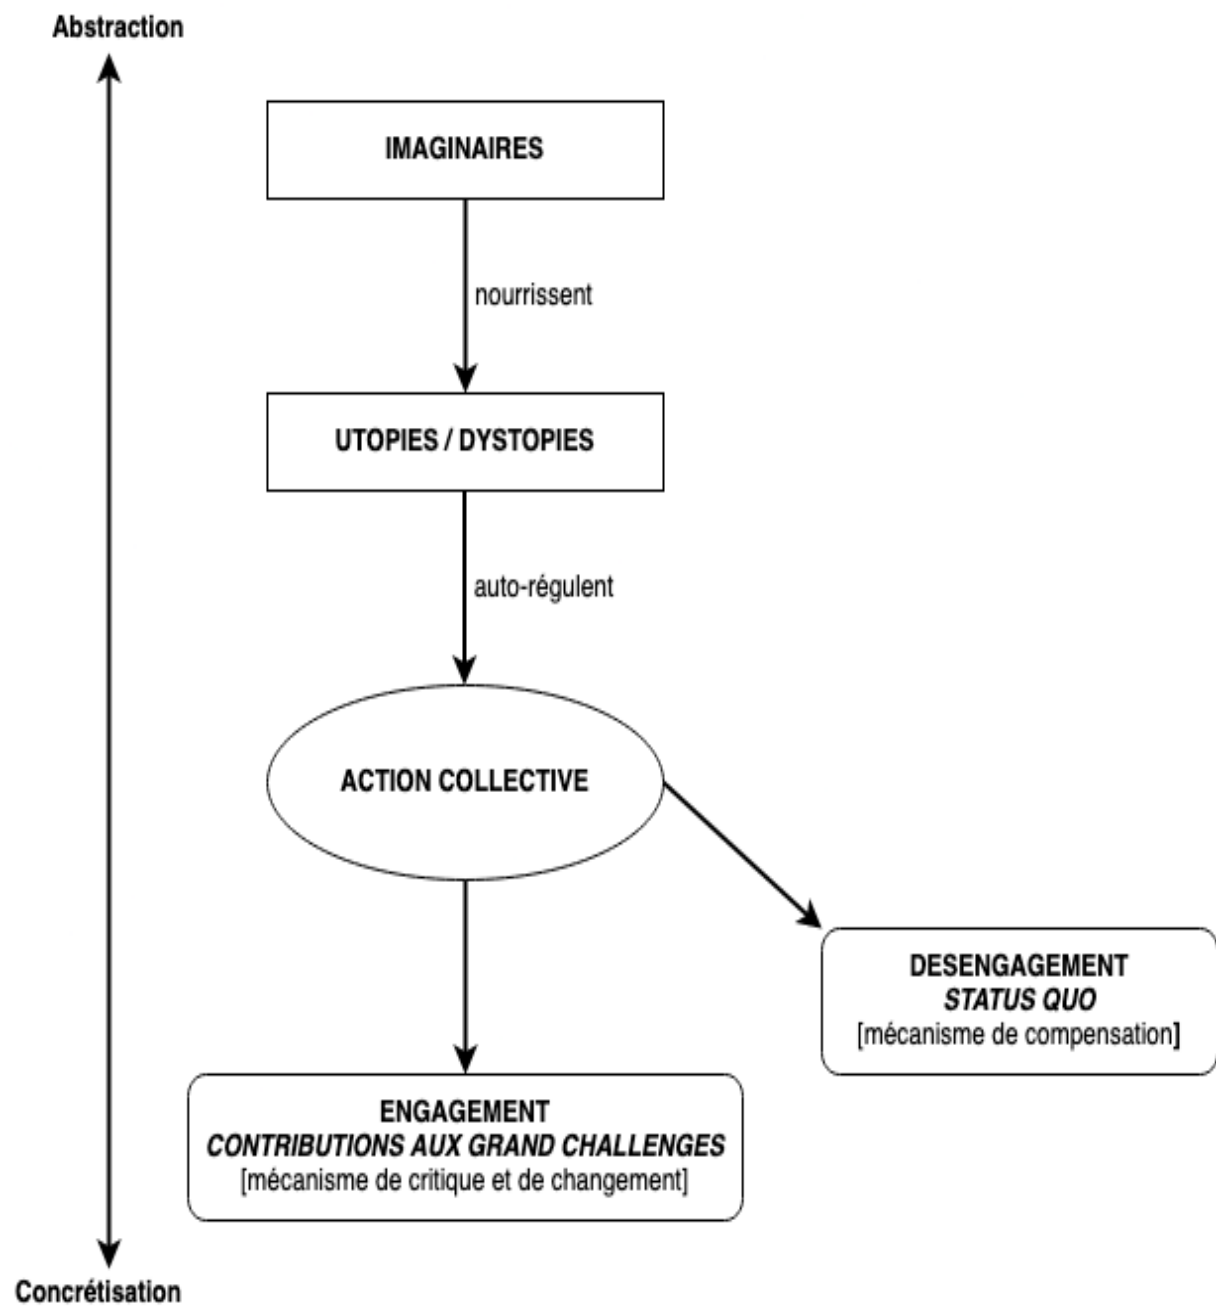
Abstraction

IMAGINAIRES

nourrissent

UTOPIES / DYSTOPIES

auto-régulent

ACTION COLLECTIVE

DESENGAGEMENT
STATUS QUO
[mécanisme de compensation]

ENGAGEMENT
CONTRIBUTIONS AUX GRAND CHALLENGES
[mécanisme de critique et de changement]

Concrétisation